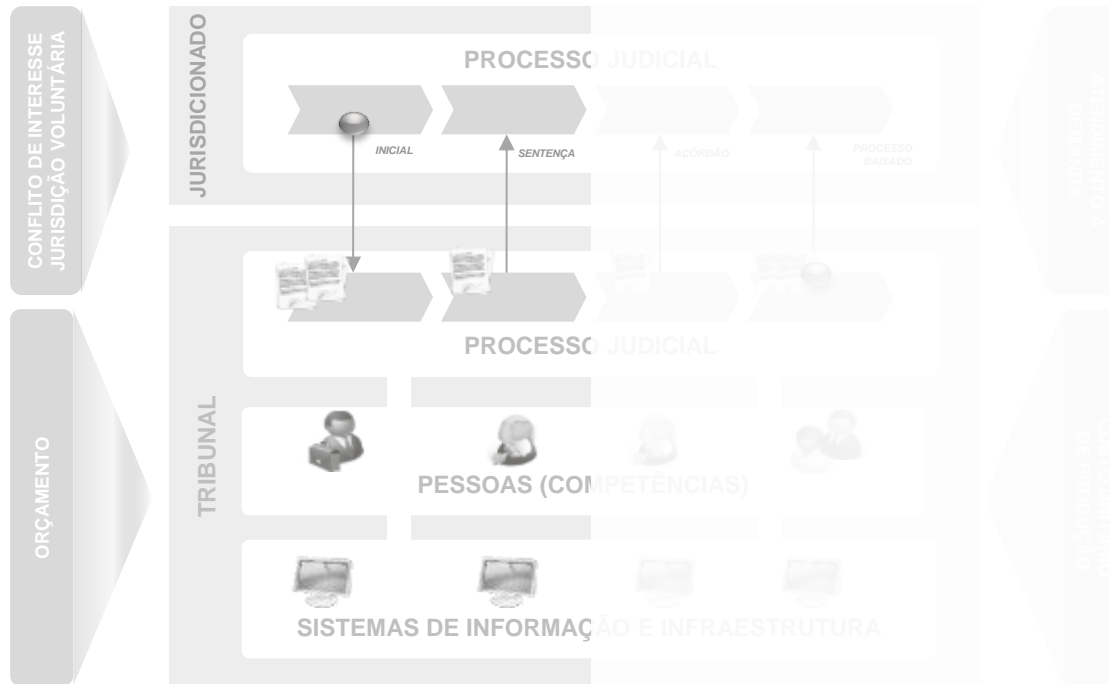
CONFLITO DE INTERESSE
JURISDIÇÃO VOLUNTÁRIA

ORÇAMENTO

JURISDICIONADO

PROCESSO JUDICIAL

INICIAL

SENTENÇA

ACÓRDÃO

PROCESSO BAIXADO

TRIBUNAL

PROCESSO JUDICIAL

PESSOAS (COMPETÊNCIAS)

SISTEMAS DE INFORMAÇÃO E INFRAESTRUTURA

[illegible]

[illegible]